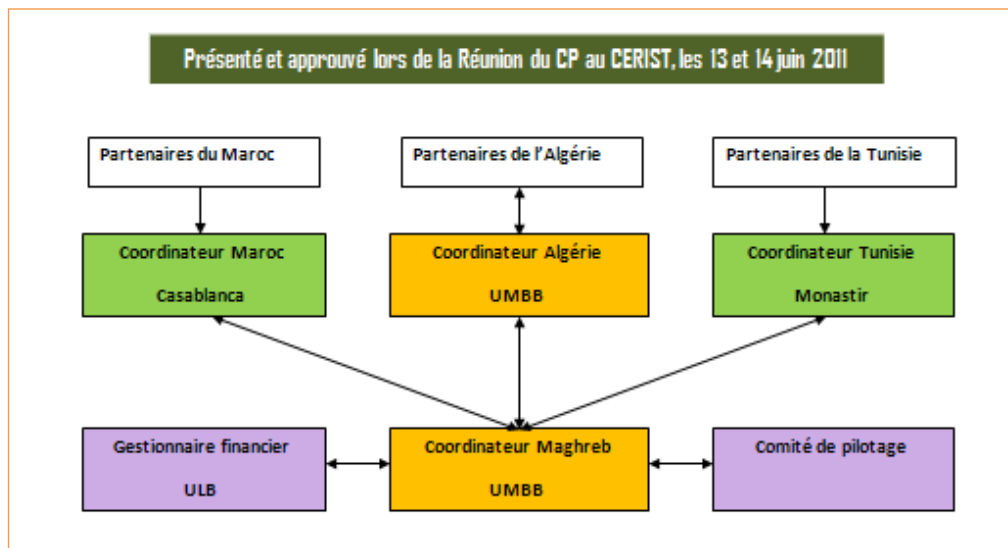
Présenté et approuvé lors de la Réunion du CP au CERIST, les 13 et 14 juin 2011

Partenaires du Maroc

Partenaires de l'Algérie

Partenaires de la Tunisie

Coordinateur Maroc

Casablanca

Coordinateur Algérie

UMBB

Coordinateur Tunisie

Monastir

Gestionnaire financier

ULB

Coordinateur Maghreb

UMBB

Comité de pilotage